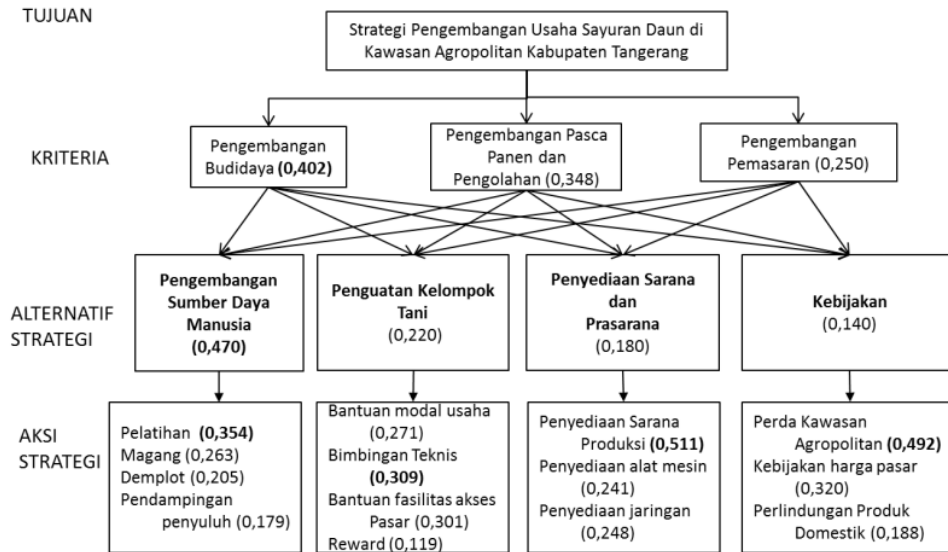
TUJUAN

Strategi Pengembangan Usaha Sayuran Daun di Kawasan Agropolitan Kabupaten Tangerang

KRITERIA

Pengembangan Budidaya **(0,402)**

Pengembangan Pasca Panen dan Pengolahan (0,348)

Pengembangan Pemasaran (0,250)

ALTERNATIF STRATEGI

**Pengembangan Sumber Daya Manusia (0,470)**

**Penguatan Kelompok Tani** (0,220)

**Penyediaan Sarana dan Prasarana** (0,180)

**Kebijakan** (0,140)

AKSI STRATEGI

Pelatihan **(0,354)**
Magang (0,263)
Demplot (0,205)
Pendampingan penyuluh (0,179)

Bantuan modal usaha (0,271)
Bimbingan Teknis **(0,309)**
Bantuan fasilitas akses Pasar (0,301)
Reward (0,119)

Penyediaan Sarana Produksi **(0,511)**
Penyediaan alat mesin (0,241)
Penyediaan jaringan (0,248)

Perda Kawasan Agropolitan **(0,492)**
Kebijakan harga pasar (0,320)
Perlindungan Produk Domestik (0,188)